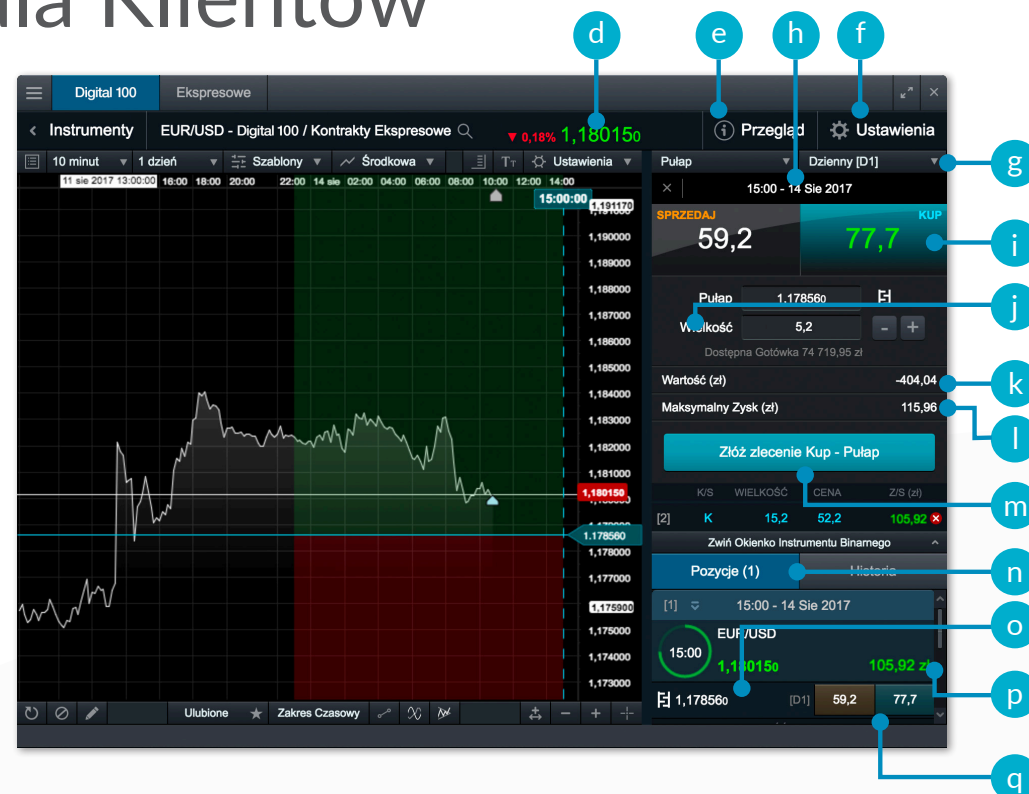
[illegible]dla Klientów

d
e
h
f

Digital 100
Ekspresowe

< Instrumenty
EUR/USD - Digital 100 / Kontrakty Ekspresowe
▼ 0,18% 1,18015₀
Przegląd
Ustawienia

10 minut
1 dzień
Szablony
Środkowa
Ustawienia

11 sie 2017 13:00:00 16:00 18:00 20:00 22:00 14 sie 02:00 04:00 06:00 08:00 10:00 12:00 14:00
15:00:00

1,191170
1,190000
1,189000
1,188000
1,187000
1,186000
1,185000
1,184000
1,183000
1,182000
1,181000
1,180150
1,178560
1,178000
1,177000
1,175900
1,175000
1,174000
1,173000

Ulubione
Zakres Czasowy

Pułap
Dzienny [D1]
g
15:00 - 14 Sie 2017
SPRZEDAJ
59,2
KUP
77,7
i
Pułap 1.17856₀
j
Wielkość 5,2
Dostępna Gotówka 74 719,95 zł
Wartość (zł) -404,04
k
Maksymalny Zysk (zł) 115,96
l
Złóż zlecenie Kup - Pułap
m

| | K/S | WIELKOŚĆ | CENA | Z/S (zł) |
|---|---|---|---|---|
| [2] | K | 15,2 | 52,2 | 105,92 |

Zwiń Okienko Instrumentu Binarnego
Pozycje (1)
Historia
n
[1] 15:00 - 14 Sie 2017
o
15:00
EUR/USD
1,18015₀
105,92 zł
p
1,17856₀
[D1]
59,2
77,7
q